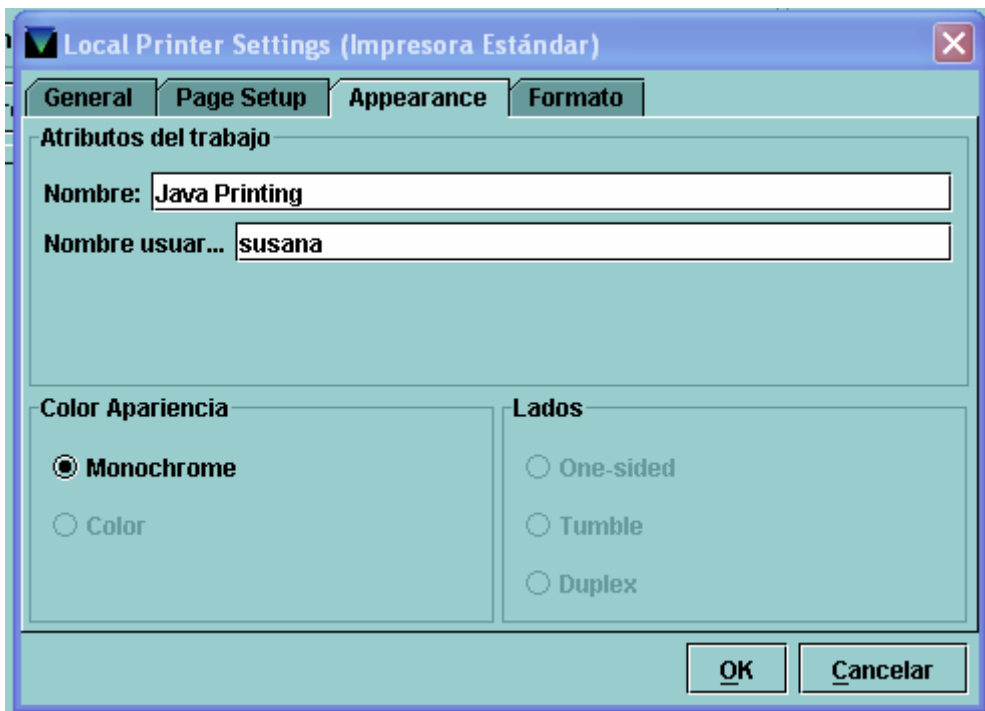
Local Printer Settings (Impresora Estándar)

General | Page Setup | Appearance | Formato

Atributos del trabajo

Nombre: Java Printing

Nombre usuar... susana

Color Apariencia

Monochrome

Color

Lados

One-sided

Tumble

Duplex

OK

Cancelar